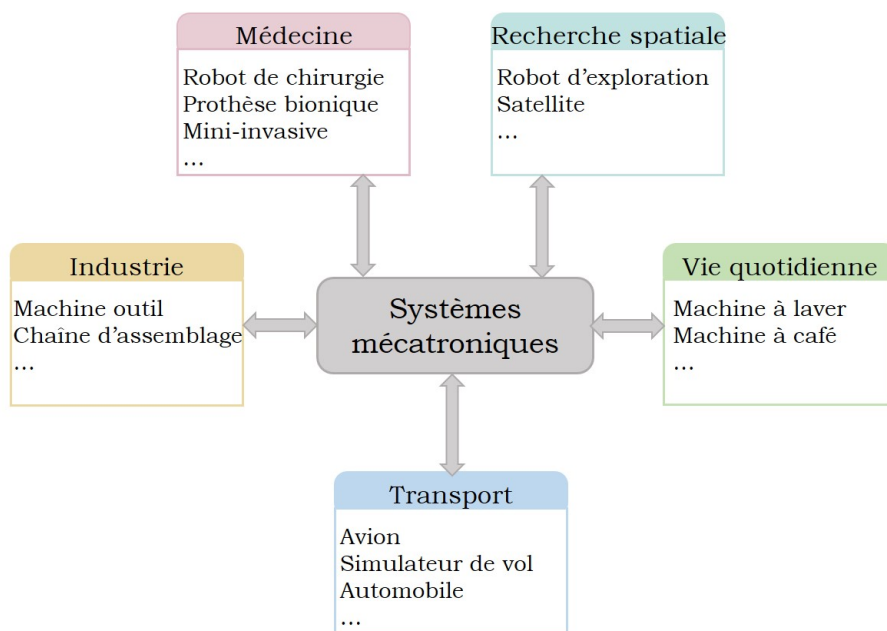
Médecine
Robot de chirurgie
Prothèse bionique
Mini-invasive
...

Recherche spatiale
Robot d'exploration
Satellite
...

Industrie
Machine outil
Chaîne d'assemblage
...

Systèmes mécatroniques

Vie quotidienne
Machine à laver
Machine à café
...

Transport
Avion
Simulateur de vol
Automobile
...